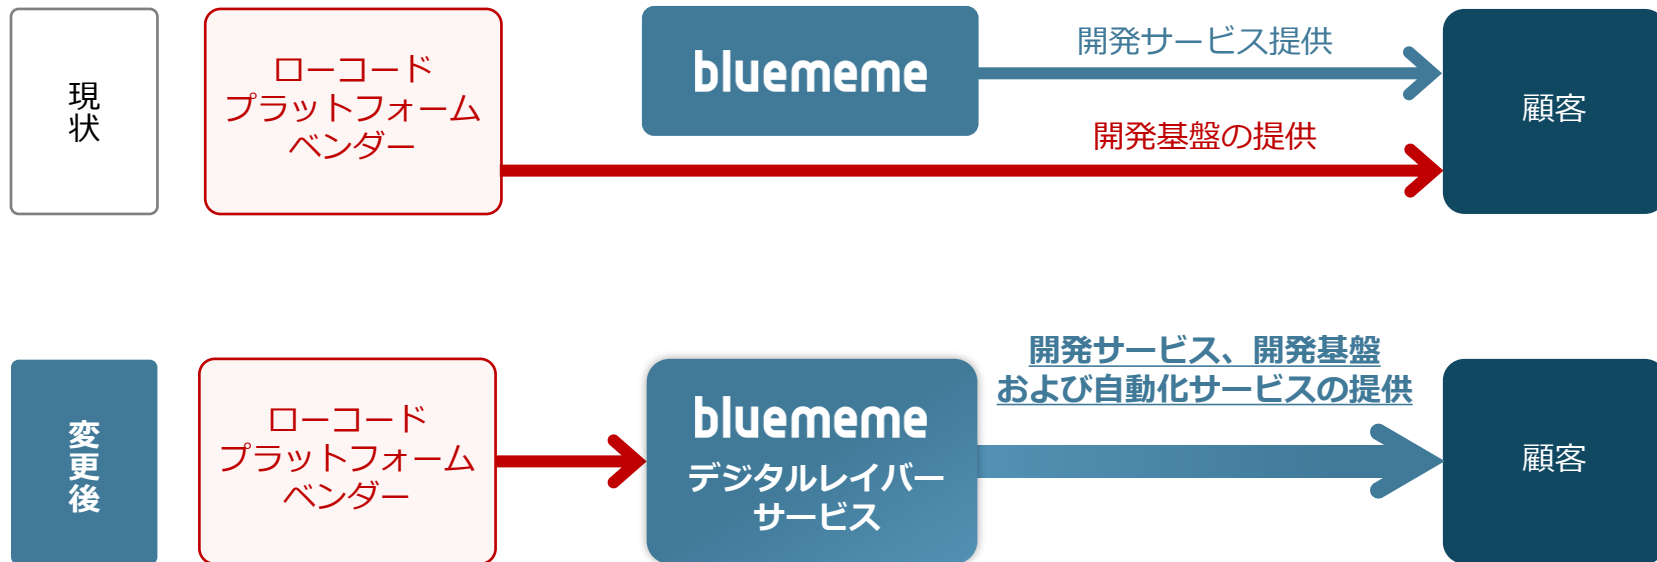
現状

ローコード
プラットフォーム
ベンダー

bluememe

開発サービス提供

開発基盤の提供

顧客

変更後

ローコード
プラットフォーム
ベンダー

bluememe
デジタルレイバー
サービス

開発サービス、開発基盤
および自動化サービスの提供

顧客